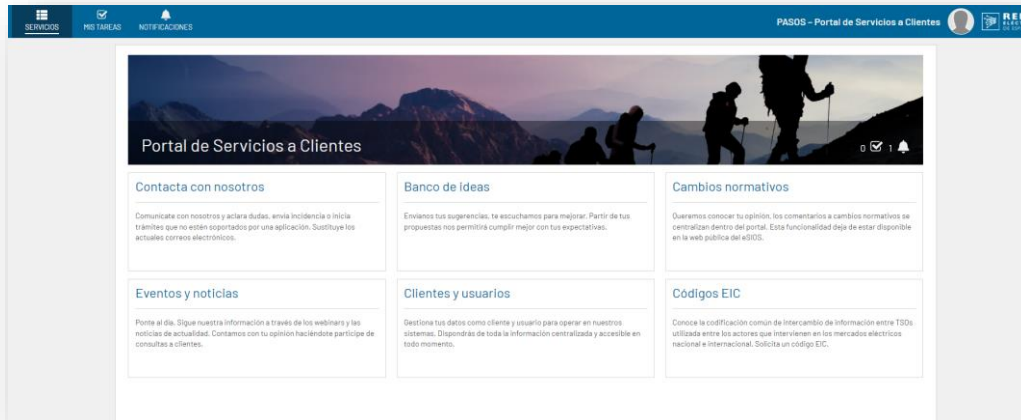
SERVICIOS MIS TAREAS NOTIFICACIONES

PASOS – Portal de Servicios a Clientes

Portal de Servicios a Clientes

0 1

Contacta con nosotros

Comunícate con nosotros y aclara dudas, envía incidencia o inicia trámites que no estén soportados por una aplicación. Sustituye los actuales correos electrónicos.

Banco de ideas

Envíanos tus sugerencias, te escuchamos para mejorar. Partir de tus propuestas nos permitirá cumplir mejor con tus expectativas.

Cambios normativos

Queremos conocer tu opinión, los comentarios a cambios normativos se centralizan dentro del portal. Esta funcionalidad deja de estar disponible en la web pública del eSIOS.

Eventos y noticias

Ponte al día. Sigue nuestra información a través de los webinars y las noticias de actualidad. Contamos con tu opinión haciéndote partícipe de consultas a clientes.

Clientes y usuarios

Gestiona tus datos como cliente y usuario para operar en nuestros sistemas. Dispondrás de toda la información centralizada y accesible en todo momento.

Códigos EIC

Conoce la codificación común de intercambio de información entre TSOs utilizada entre los actores que intervienen en los mercados eléctricos nacional e internacional. Solicita un código EIC.